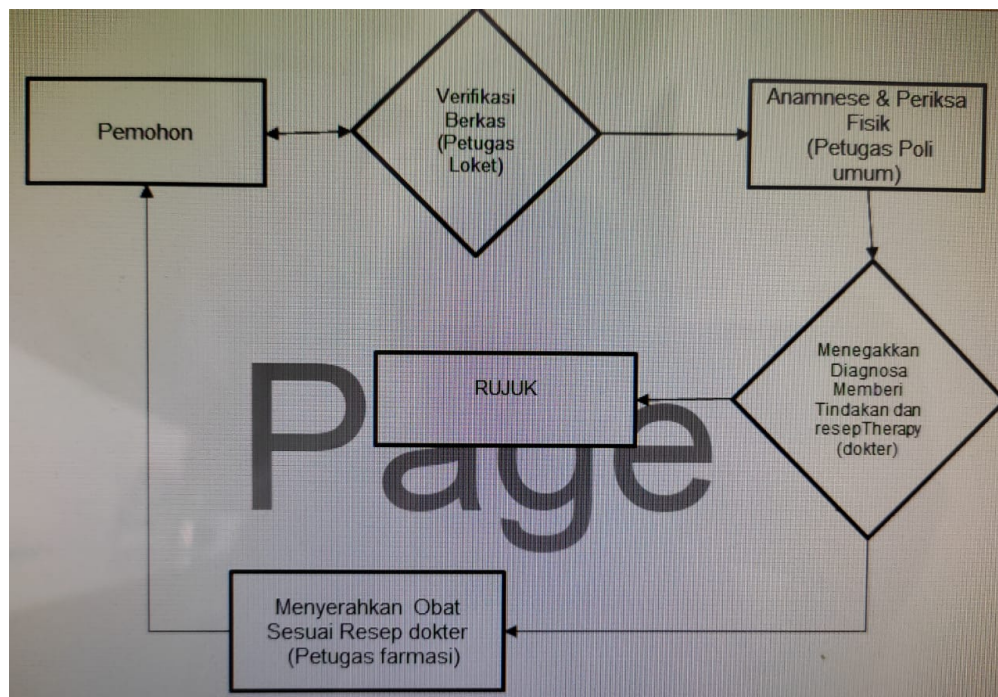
Pemohon

Verifikasi Berkas (Petugas Loket)

Anamnese & Periksa Fisik (Petugas Poli umum)

Menegakkan Diagnosa Memberi Tindakan dan resepTherapy (dokter)

RUJUK

Page

Menyerahkan Obat Sesuai Resep dokter (Petugas farmasi)